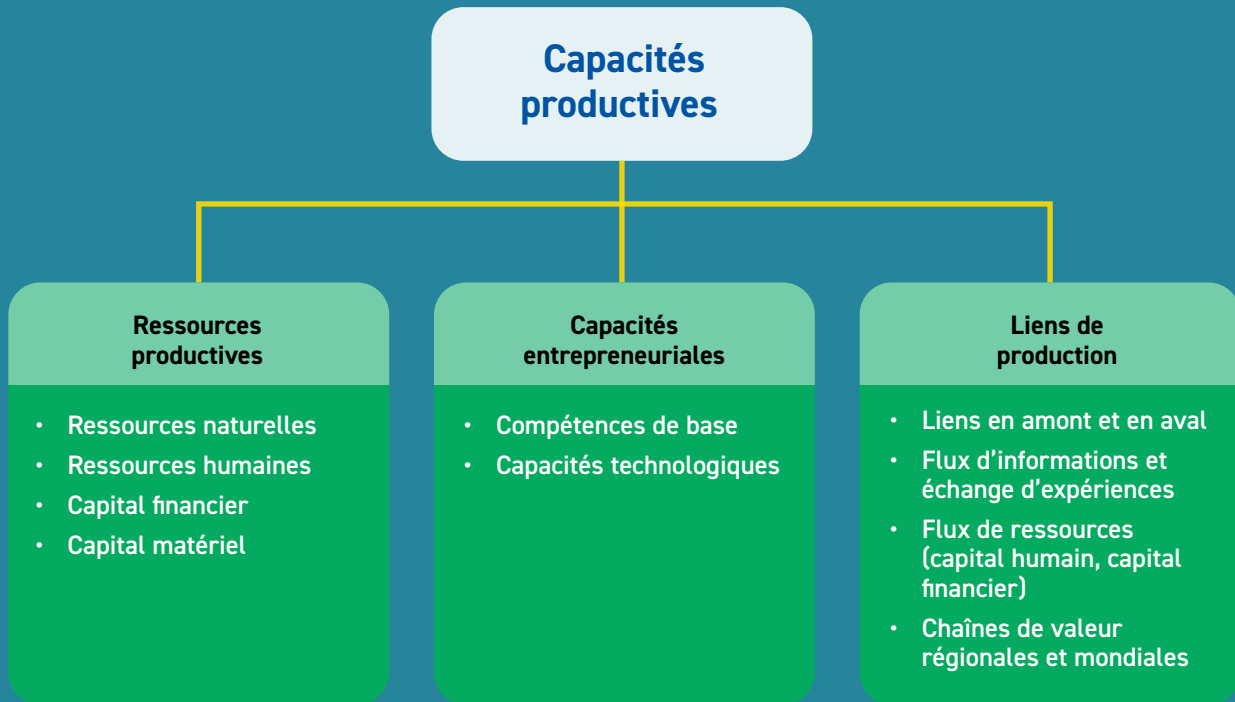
Capacités productives

Ressources productives

- Ressources naturelles
- Ressources humaines
- Capital financier
- Capital matériel

Capacités entrepreneuriales

- Compétences de base
- Capacités technologiques

Liens de production

- Liens en amont et en aval
- Flux d'informations et échange d'expériences
- Flux de ressources (capital humain, capital financier)
- Chaînes de valeur régionales et mondiales